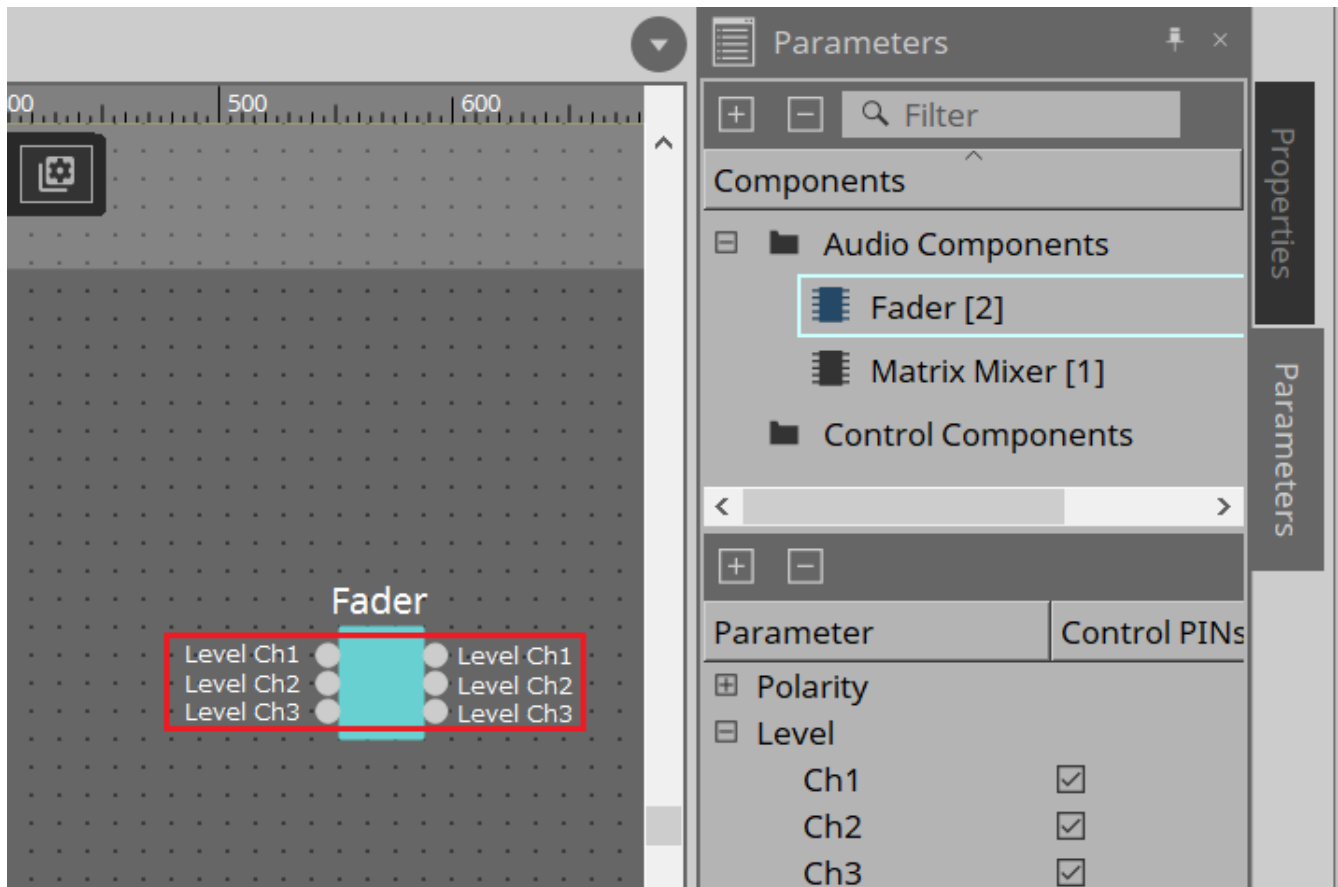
00 500 600

Fader

Level Ch1
Level Ch2
Level Ch3

Level Ch1
Level Ch2
Level Ch3

Parameters

Filter

Components

Audio Components

Fader [2]

Matrix Mixer [1]

Control Components

| Parameter | Control PINs |
|---|---|
| Polarity | |
| Level | |
| Ch1 | ☑ |
| Ch2 | ☑ |
| Ch3 | ☑ |

Properties

Parameters